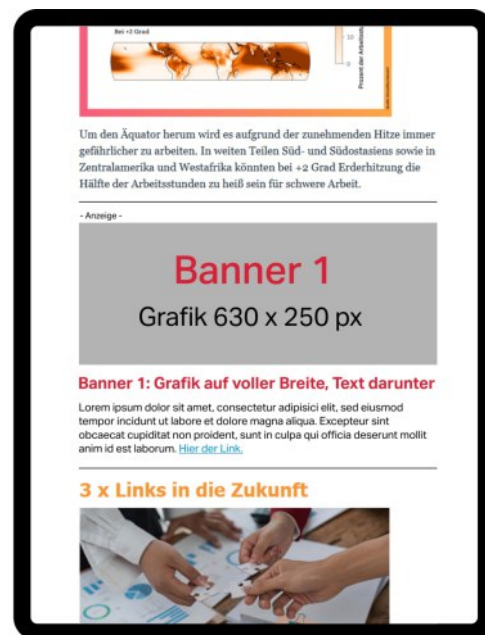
Bei +2 Grad

10

Prozent der Arbeits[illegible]

Um den Äquator herum wird es aufgrund der zunehmenden Hitze immer gefährlicher zu arbeiten. In weiten Teilen Süd- und Südostasiens sowie in Zentralamerika und Westafrika könnten bei +2 Grad Erderhitzung die Hälfte der Arbeitsstunden zu heiß sein für schwere Arbeit.

- Anzeige -

Banner 1

Grafik 630 x 250 px

Banner 1: Grafik auf voller Breite, Text darunter

Lorem ipsum dolor sit amet, consectetur adipisici elit, sed eiusmod tempor incidunt ut labore et dolore magna aliqua. Excepteur sint obcaecat cupiditat non proident, sunt in culpa qui officia deserunt mollit anim id est laborum. Hier der Link.

3 x Links in die Zukunft